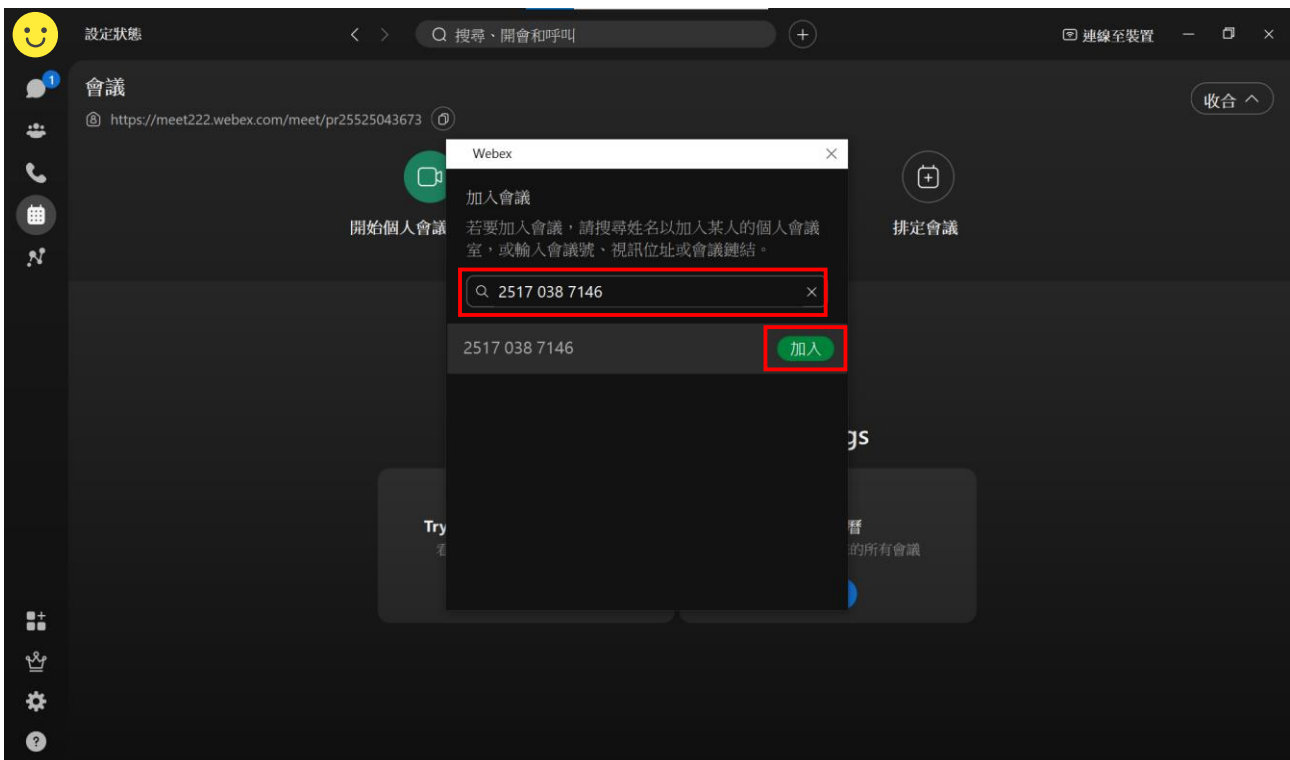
設定狀態

搜尋、開會和呼叫

連線至裝置

1

會議

https://meet222.webex.com/meet/pr25525043673

收合

開始個人會議

排定會議

Webex

加入會議

若要加入會議，請搜尋姓名以加入某人的個人會議室，或輸入會議號、視訊位址或會議鏈結。

2517 038 7146

2517 038 7146

加入

gs

Try

看

曆

的所有會議